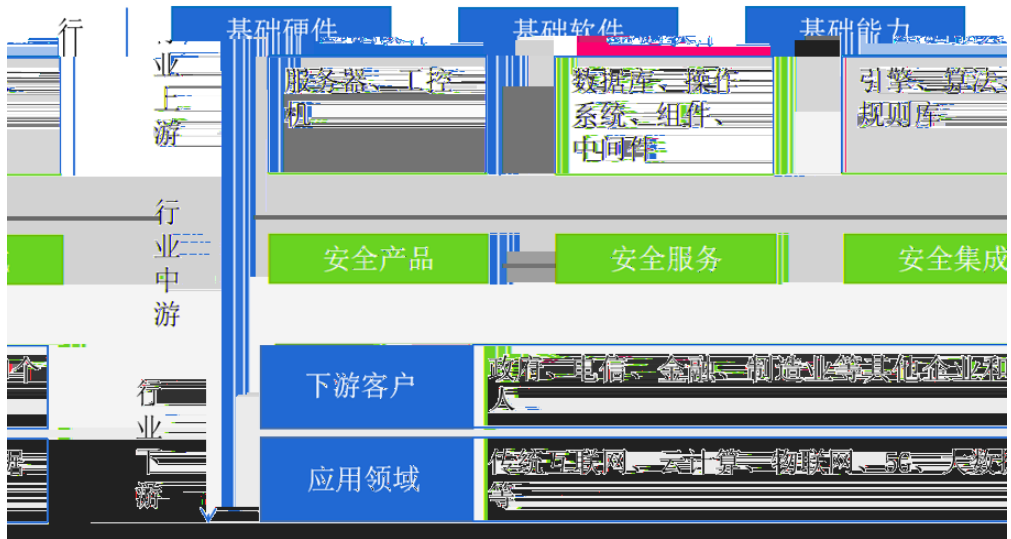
行业上游

基础硬件

服务器、工控机

基础软件

数据库、操作系统、组件、中间件

基础能力

引擎、算法、规则库

行业中游

安全产品

安全服务

安全集成

行业下游

下游客户

政府、电信、金融、制造业等其他企业和个人

应用领域

传统互联网、云计算、物联网、5G、大数据等